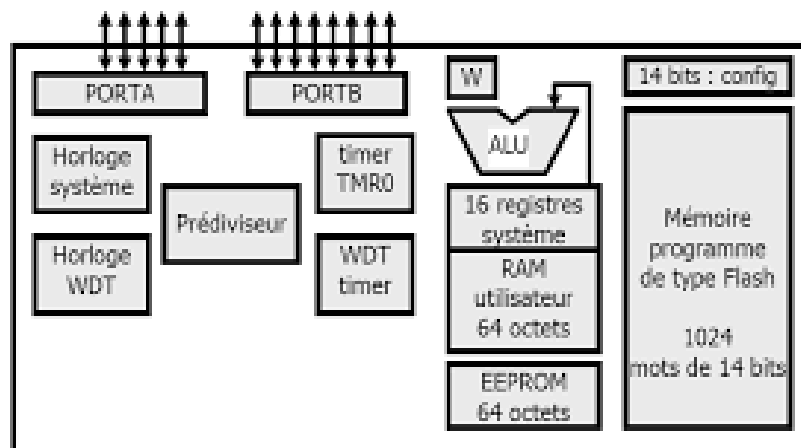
PORTA

PORTB

W

14 bits : config

ALU

Horloge système

timer TMR0

Prédiviseur

16 registres système

Mémoire programme de type Flash

1024 mots de 14 bits

Horloge WDT

WDT timer

RAM utilisateur 64 octets

EEPROM 64 octets